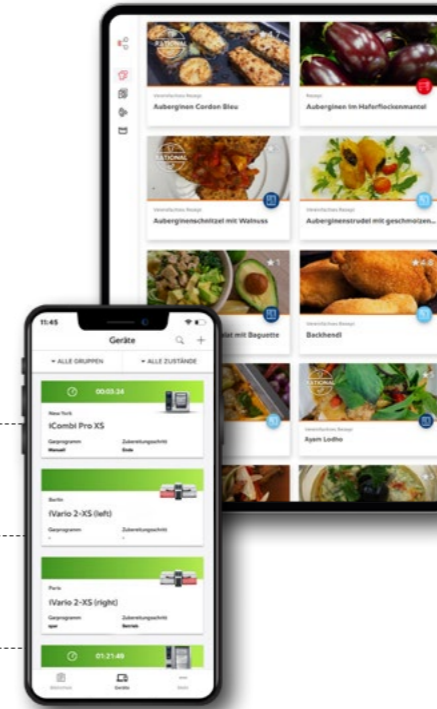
RATIONAL

Auberginen Cordon Bleu

Rezept
Auberginen im Haferflockenmantel

RATIONAL

Auberginenschnitzel mit Walnuss

Auberginenstrudel mit geschmorzen...

★1

★4.8

...mit Baguette

Backhendl

RATIONAL

Ayam Lodho

11:45

Geräte

▾ ALLE GRUPPEN

▾ ALLE ZUSTÄNDE

00:03:24

New York
iCombi Pro XS
Garprogramm
Manuell
Zubereitungsschritt
Ende

Berlin
iVario 2-XS (left)
Garprogramm
-
Zubereitungsschritt
-

Paris
iVario 2-XS (right)
Garprogramm
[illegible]
Zubereitungsschritt
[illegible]

01:21:46

Geräte